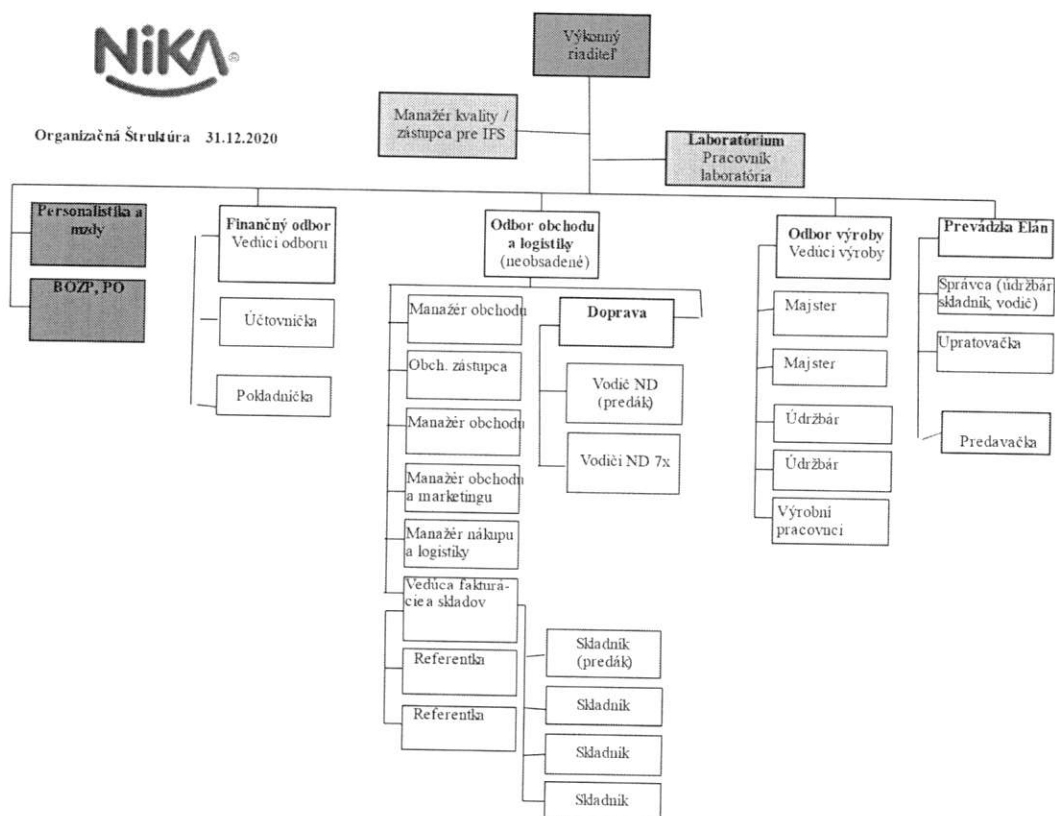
NiKA®

Organizačná Štruktúra 31.12.2020

Výkonný riaditeľ

Manažér kvality / zástupca pre IFS

Laboratórium
Pracovník laboratória

Personalistika a mzdy

BOZP, PO

Finančný odbor
Vedúci odboru

Účtovníčka

Pokladníčka

Odbor obchodu a logistiky
(neobsadené)

Manažér obchodu

Obch. zástupca

Manažér obchodu

Manažér obchodu a marketingu

Manažér nákupu a logistiky

Vedúca fakturácie a skladov

Referentka

Referentka

Doprava

Vodič ND (predák)

Vodiči ND 7x

Skladník (predák)

Skladník

Skladník

Skladník

Odbor výroby
Vedúci výroby

Majster

Majster

Údržbár

Údržbár

Výrobní pracovníci

Prevádzka Elán

Správca (údržbár, skladník, vodič)

Upratovačka

Predavačka